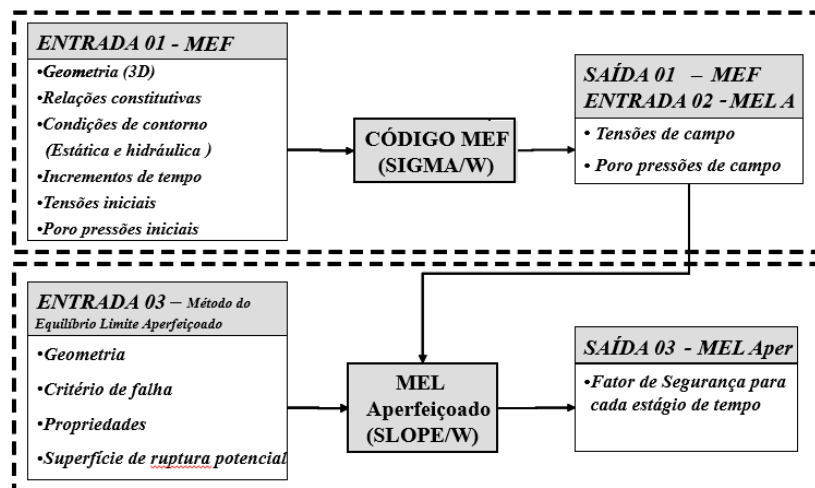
ENTRADA 01 - MEF

•Geometria (3D)
•Relações constitutivas
•Condições de contorno (Estática e hidráulica )
•Incrementos de tempo
•Tensões iniciais
•Poro pressões iniciais

CÓDIGO MEF (SIGMA/W)

SAÍDA 01 – MEF
ENTRADA 02 - MEL A

• Tensões de campo
• Poro pressões de campo

ENTRADA 03 – Método do Equilíbrio Limite Aperfeiçoado

•Geometria
•Critério de falha
•Propriedades
•Superfície de ruptura potencial

MEL Aperfeiçoado (SLOPE/W)

SAÍDA 03 - MEL Aper

•Fator de Segurança para cada estágio de tempo